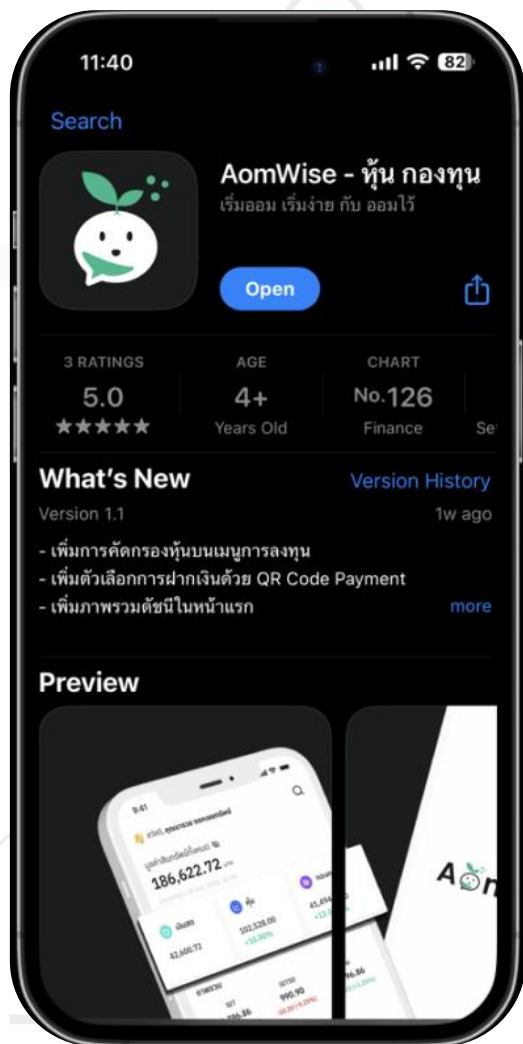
11:40

82

Search

AomWise - หุ้น กองทุน

เริ่มออม เริ่มง่าย กับ ออมไว้

Open

3 RATINGS
5.0
★★★★★

AGE
4+
Years Old

CHART
No.126
Finance

Se

What's New

Version History

Version 1.1

1w ago

- เพิ่มการคัดกรองหุ้นบนเมนูการลงทุน
- เพิ่มตัวเลือกการฝากเงินด้วย QR Code Payment
- เพิ่มภาพรวมดัชนีในหน้าแรก

more

Preview

9:41

186,622.72

42,600.72

102,528.00

+10.00%

45,494

990.90

96.86

A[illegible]